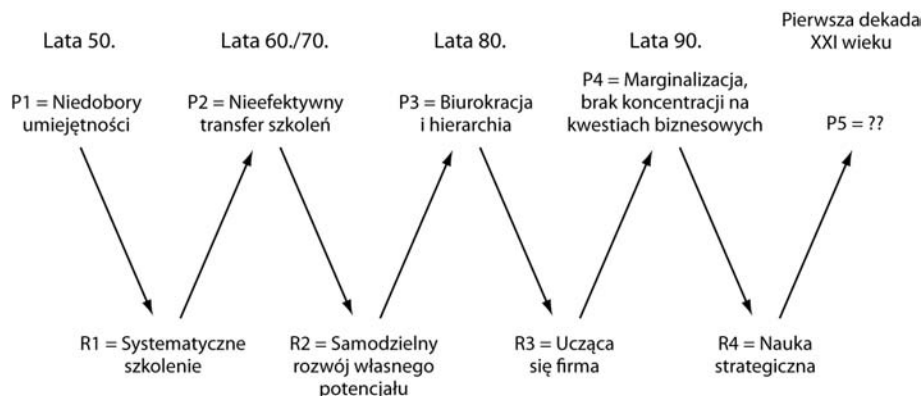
Lata 50.

Lata 60./70.

Lata 80.

Lata 90.

Pierwsza dekada XXI wieku

P1 = Niedobory umiejętności

P2 = Nieefektywny transfer szkoleń

P3 = Biurokracja i hierarchia

P4 = Marginalizacja, brak koncentracji na kwestiach biznesowych

P5 = ??

R1 = Systematyczne szkolenie

R2 = Samodzielny rozwój własnego potencjału

R3 = Ucząca się firma

R4 = Nauka strategiczna